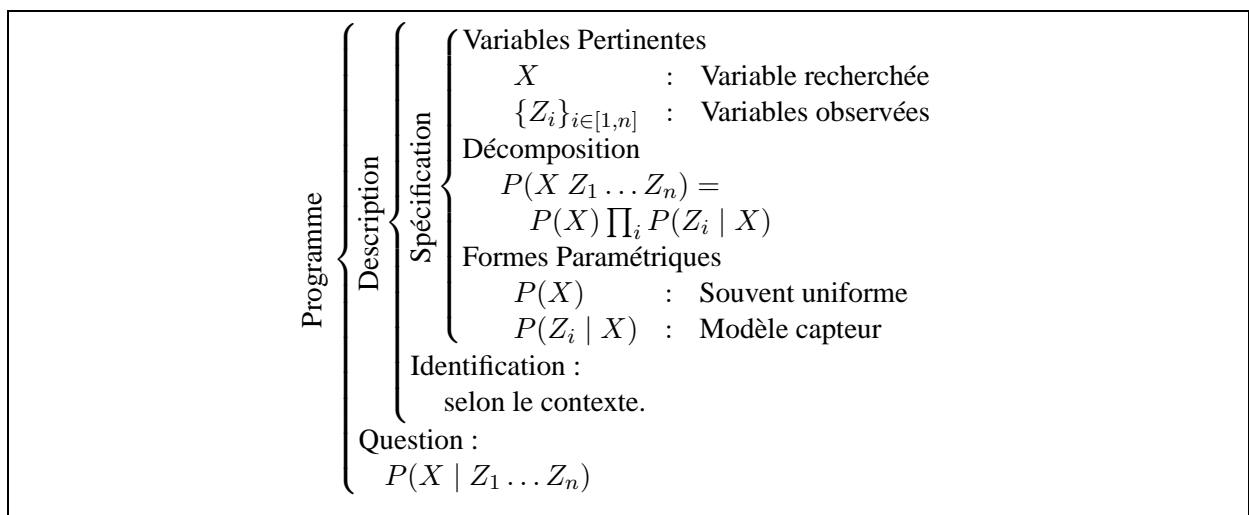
Programme
Description
Spécification

Variables Pertinentes
$X$ : Variable recherchée
$\{Z_i\}_{i\in[1,n]}$ : Variables observées
Décomposition
$P(X\ Z_1 \ldots Z_n) =$
$P(X) \prod_i P(Z_i \mid X)$
Formes Paramétriques
$P(X)$ : Souvent uniforme
$P(Z_i \mid X)$ : Modèle capteur
Identification :
selon le contexte.
Question :
$P(X \mid Z_1 \ldots Z_n)$